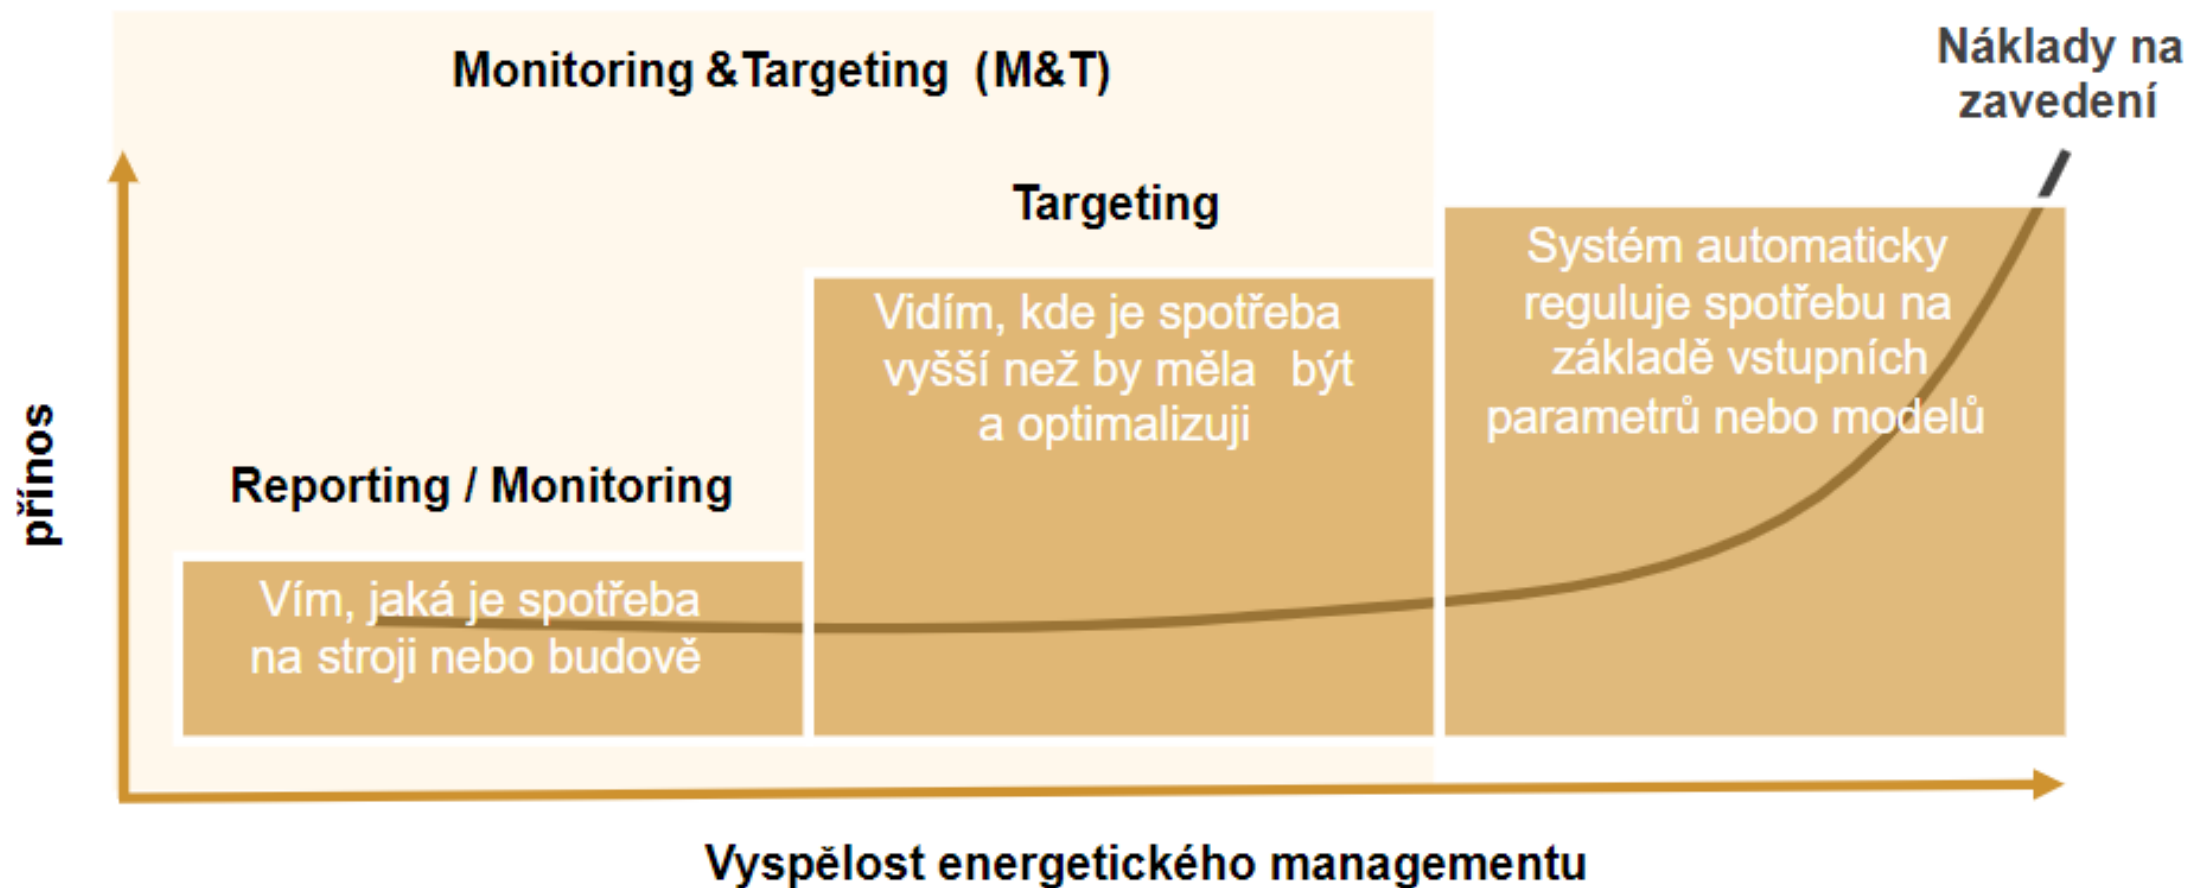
Monitoring & Targeting (M&T)

Náklady na zavedení

Targeting

Systém automaticky reguluje spotřebu na základě vstupních parametrů nebo modelů

Vidím, kde je spotřeba vyšší než by měla být a optimalizuji

Reporting / Monitoring

Vím, jaká je spotřeba na stroji nebo budově

přínos

Vyspělost energetického managementu